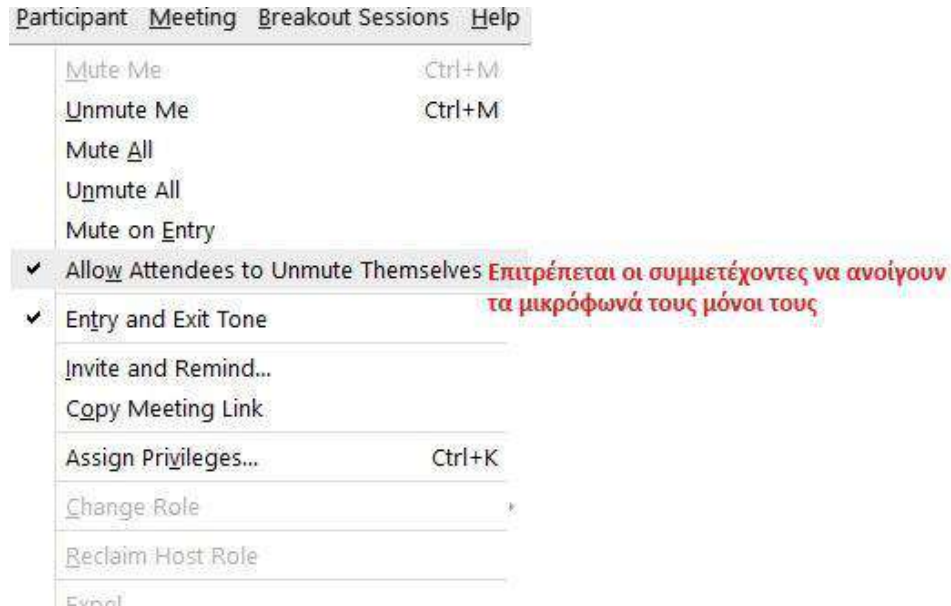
Participant Meeting Breakout Sessions Help

Mute Me Ctrl+M
Unmute Me Ctrl+M
Mute All
Unmute All
Mute on Entry
✔ Allow Attendees to Unmute Themselves
Επιτρέπεται οι συμμετέχοντες να ανοίγουν τα μικρόφωνά τους μόνοι τους
✔ Entry and Exit Tone
Invite and Remind...
Copy Meeting Link
Assign Privileges... Ctrl+K
Change Role
Reclaim Host Role
Expel